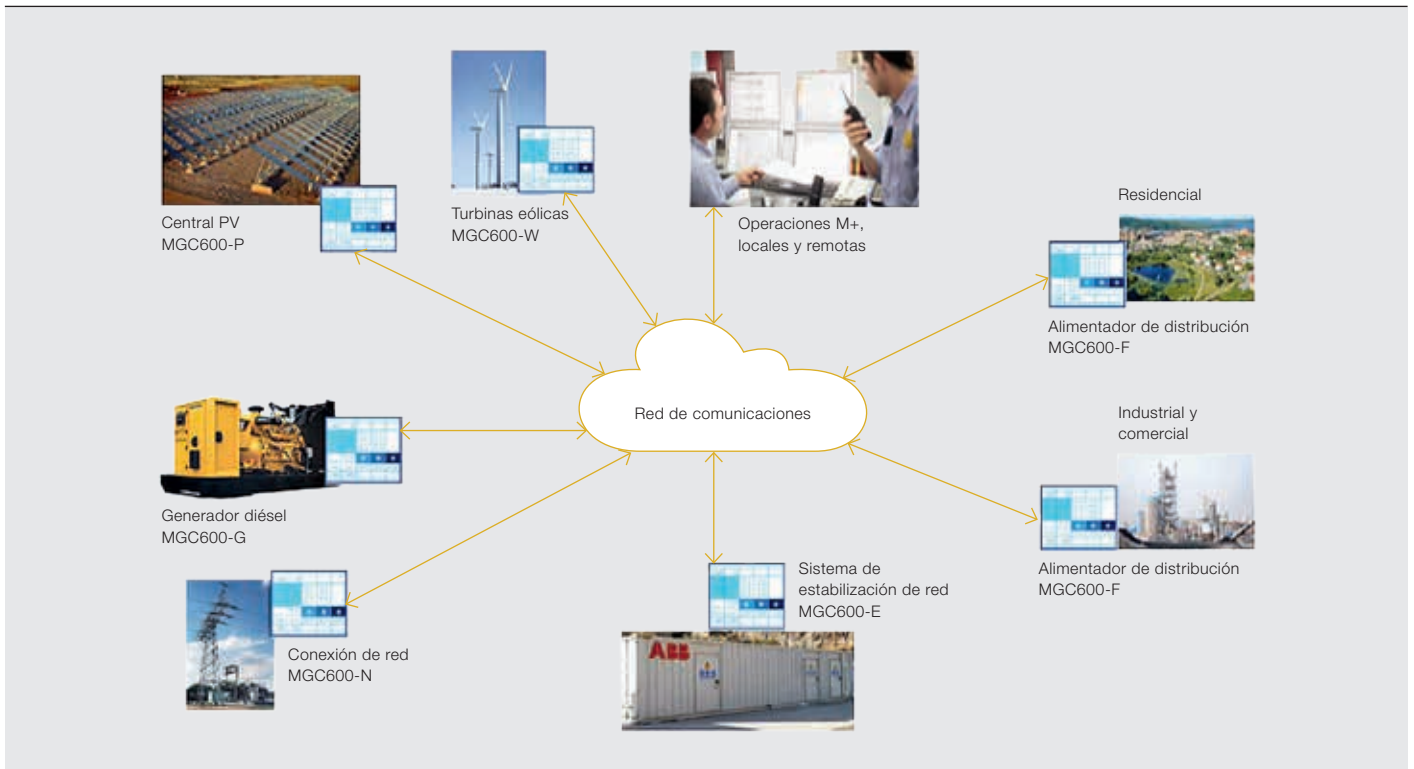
Central PV
MGC600-P

Turbinas eólicas
MGC600-W

Operaciones M+, locales y remotas

Residencial

Alimentador de distribución
MGC600-F

Red de comunicaciones

Industrial y comercial

Generador diésel
MGC600-G

Alimentador de distribución
MGC600-F

Sistema de estabilización de red
MGC600-E

Conexión de red
MGC600-N

ABB